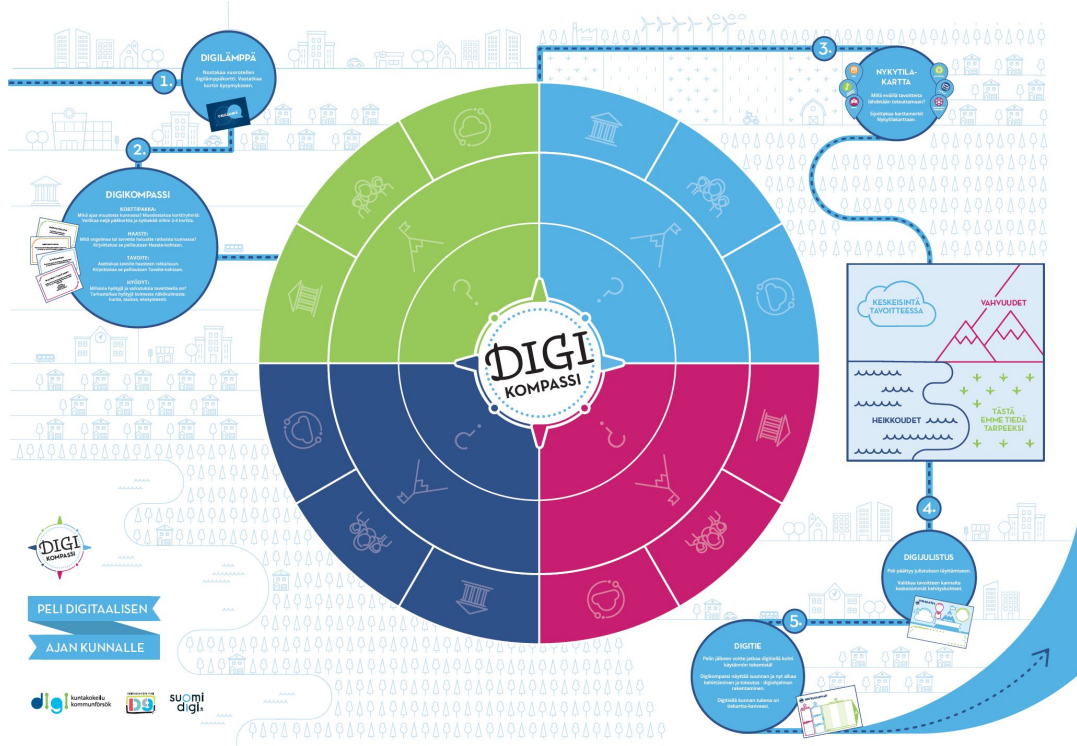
1.

DIGILÄMPPÄ

Nostakaa suoraan digilämppäkortti. Vastatkaa kortin kysymykseen.

2.

DIGIKOMPASSI

KORTTIPAKKA:
Mitä ajat muuttaa kunnassa? Muodostakaa korttiryhmä. Valitkaa seija pakkorttia ja nykyistä sillee 3-4 korttia.

HAASTE:
Mitä ongelmaa tai tarvetta haluatte ratkaista kunnassa? Kirjoittakaa se pelilautaan Haaste-kohtaan.

TAVOITE:
Asettakaa tavoite haasteen ratkaisuun. Kirjoittakaa se pelilautaan Tavoite-kohtaan.

HYÖDYT:
Millaisia hyötyjä ja vaikutuksia tavoitteella on? Tarkastelkaa hyötyjä kortteiden näkökulmasta: kunta, asukas, ensisijaisesti.

3.

NYKYTILA-KARTTA

Mitä meillä tavoitteen lähtötilan toteuttamaan?

Sijoittakaa kartoamme tiivistelmä.

DIGI KOMPASSI

KESKEISINTÄ TAVOITTEESSA

VAHVUUDET

HEIKKOUDET

TÄSTÄ EMME TIEDÄ TARPEEKSI

4.

DIGIJULISTUS

Pois päättyy julistuksen täyttämiseen.

Valitkaa tavoitteen kannalta keskeisimmät kehityskohteet.

5.

DIGITIE

Pelin jälkeen voitte jatkaa digitiellä kohti käytännön toteutusta!

Digikompassi näyttää suunnan ja nyt alkaa kehittäminen ja toteutus - digitiejärjestelmän rakentaminen.

Digitiellä kuntan tukena on tiekartta-kanvassi.

DIGI KOMPASSI

PELI DIGITAALISEN AJAN KUNNALLE

digi kuntakokeilu kommunförsök

suomi digi